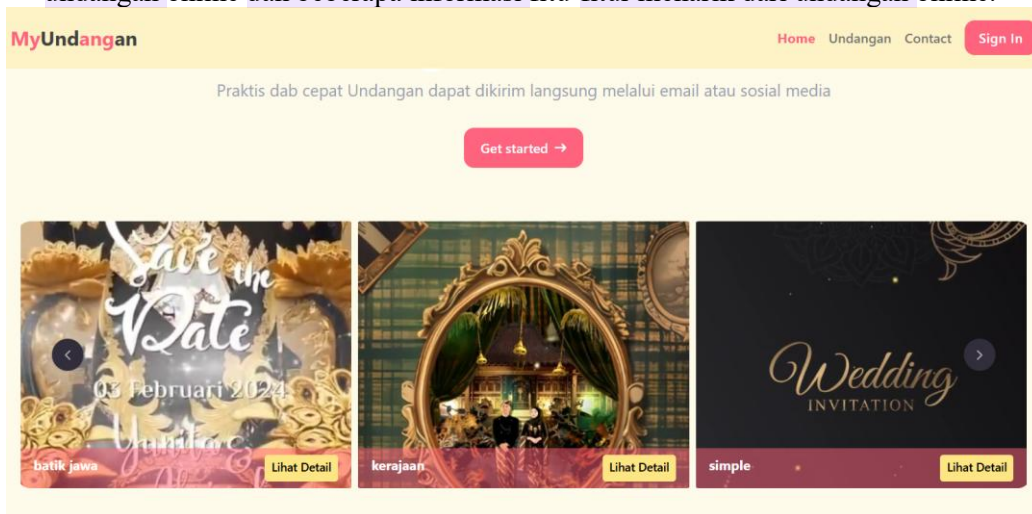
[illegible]

MyUndangan

Home Undangan Contact Sign In

Praktis dab cepat Undangan dapat dikirim langsung melalui email atau sosial media

Get started →

Save the Date
03 Februari 2024
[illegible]

batik jawa
Lihat Detail

kerajaan
Lihat Detail

Wedding
INVITATION

simple
Lihat Detail